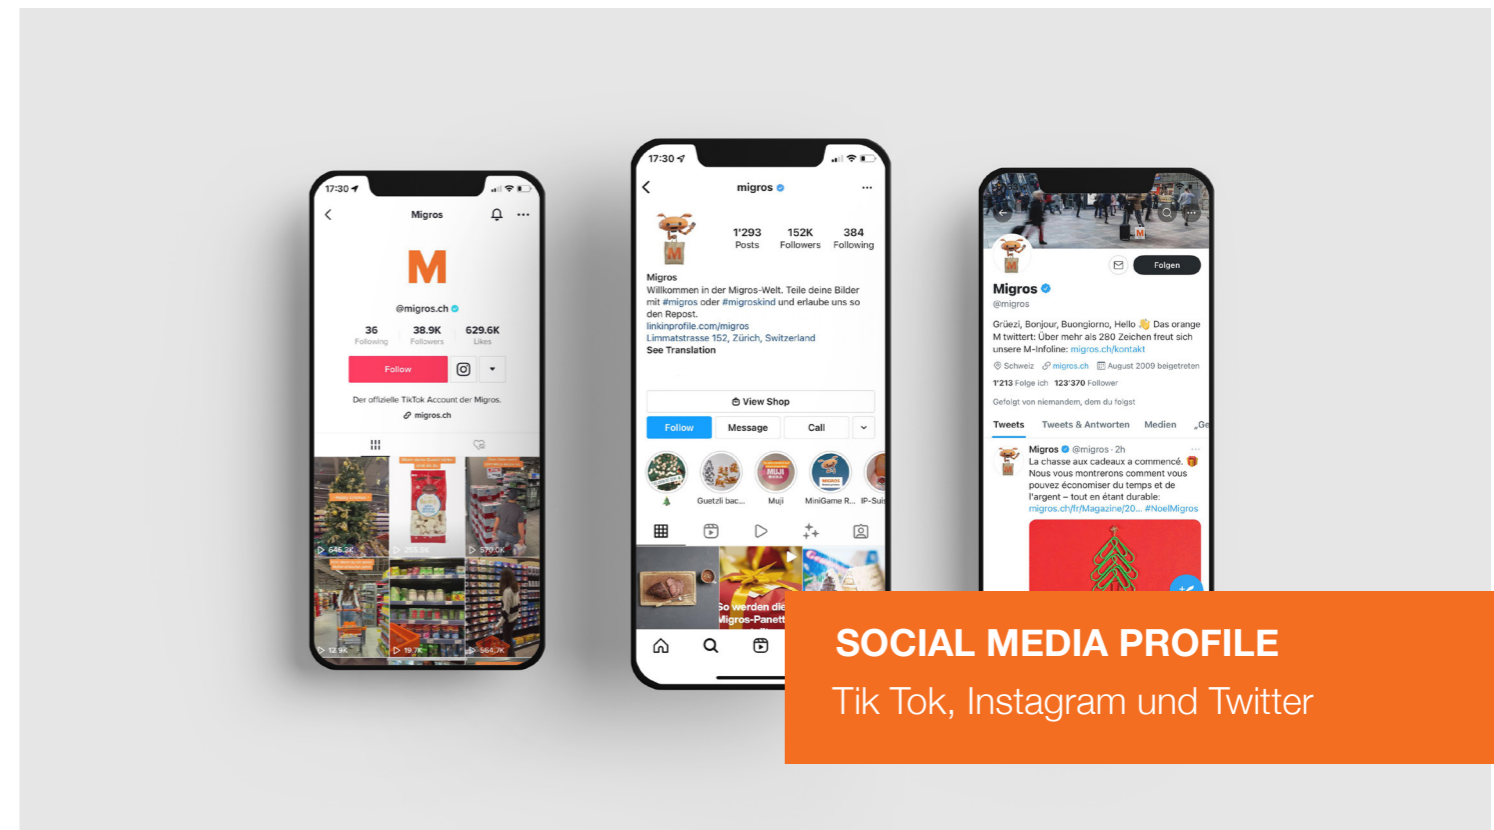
17:30

Migros

M

@migros.ch

36 Following 38.9K Followers 629.6K Likes

Follow

Der offizielle TikTok Account der Migros.
migros.ch

646.2K 255.8K 570.0K
12.9K 19.7K 564.7K

17:30

migros

1'293 Posts 152K Followers 384 Following

Migros
Willkommen in der Migros-Welt. Teile deine Bilder mit #migros oder #migroskind und erlaube uns so den Repost.
linkinprofile.com/migros
Limmatstrasse 152, Zürich, Switzerland
See Translation

View Shop

Follow Message Call

Guetzli bac... Muji MiniGame R... IP-Suis

So werden die Migros-Panett

Folgen

Migros
@migros

Grüezi, Bonjour, Buongiorno, Hello Das orange M twittert: Über mehr als 280 Zeichen freut sich unsere M-Infoline: migros.ch/kontakt

Schweiz migros.ch August 2009 beigetreten

1'213 Folge ich 123'370 Follower

Gefolgt von niemandem, dem du folgst

Tweets Tweets & Antworten Medien „Ge

Migros @migros · 2h
La chasse aux cadeaux a commencé. Nous vous montrerons comment vous pouvez économiser du temps et de l'argent – tout en étant durable: migros.ch/fr/Magazine/20... #NoelMigros

SOCIAL MEDIA PROFILE
Tik Tok, Instagram und Twitter